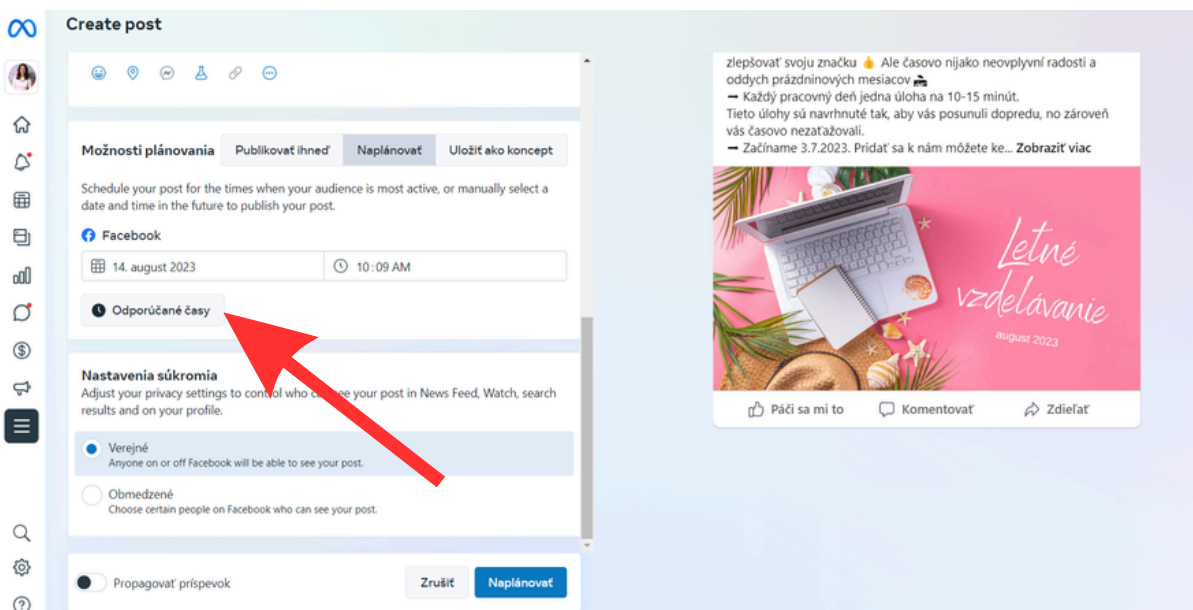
Create post

Možnosti plánovania

Publikovať ihneď

Naplánovať

Uložiť ako koncept

Schedule your post for the times when your audience is most active, or manually select a date and time in the future to publish your post.

Facebook

14. august 2023

10 : 09 AM

Odporúčané časy

Nastavenia súkromia

Adjust your privacy settings to control who ca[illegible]ee your post in News Feed, Watch, search results and on your profile.

Verejné
Anyone on or off Facebook will be able to see your post.

Obmedzené
Choose certain people on Facebook who can see your post.

Propagovať príspevok

Zrušiť

Naplánovať

zlepšovať svoju značku 👍 Ale časovo nijako neovplyvní radosti a oddych prázdninových mesiacov 🏖
➡ Každý pracovný deň jedna úloha na 10-15 minút.
Tieto úlohy sú navrhnuté tak, aby vás posunuli dopredu, no zároveň vás časovo nezaťažovali.
➡ Začíname 3.7.2023. Pridať sa k nám môžete ke... Zobraziť viac

Letné vzdelávanie
august 2023

Páči sa mi to

Komentovať

Zdieľať